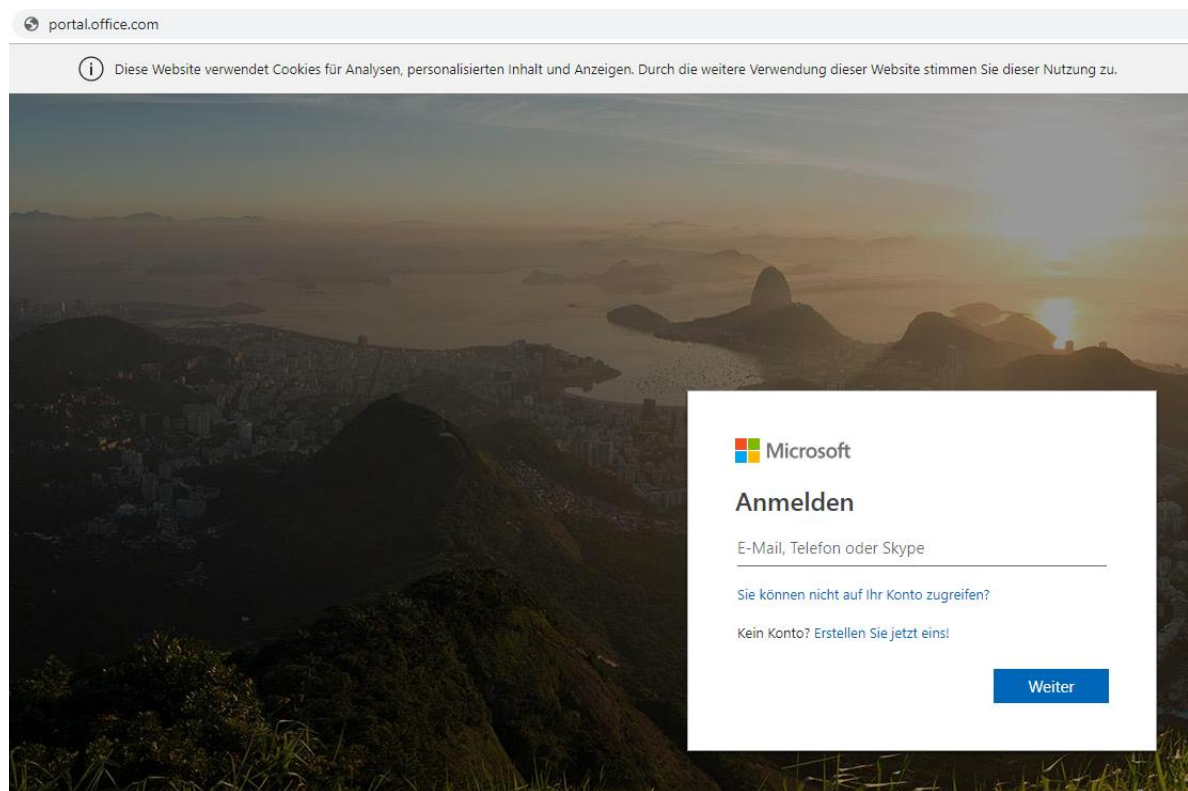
portal.office.com

Diese Website verwendet Cookies für Analysen, personalisierten Inhalt und Anzeigen. Durch die weitere Verwendung dieser Website stimmen Sie dieser Nutzung zu.

Microsoft

Anmelden

E-Mail, Telefon oder Skype

Sie können nicht auf Ihr Konto zugreifen?

Kein Konto? Erstellen Sie jetzt eins!

Weiter